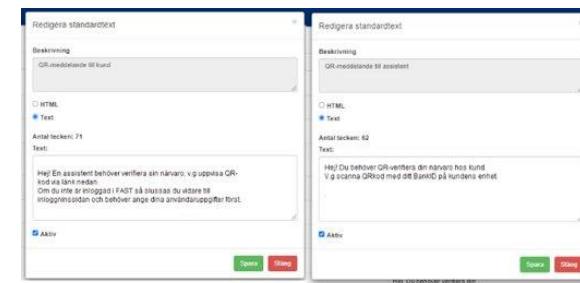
Redigera standardtext

Beskrivning

QR-meddelande till kund

HTML
Text

Antal tecken: 71

Text:

Hej! En assistent behöver verifiera sin närvaro, v.g uppvisa QR-kod via länk nedan.
Om du inte är inloggad i FAST så slussas du vidare till inloggningssidan och behöver ange dina användaruppgifter först.

Aktiv

Spara
Stäng

Redigera standardtext

Beskrivning

QR-meddelande till assistent

HTML
Text

Antal tecken: 62

Text:

Hej! Du behöver QR-verifiera din närvaro hos kund
V.g scanna QRkod med ditt BankID på kundens enhet

Aktiv

Spara
Stäng

Hej! Du behöver verifiera din